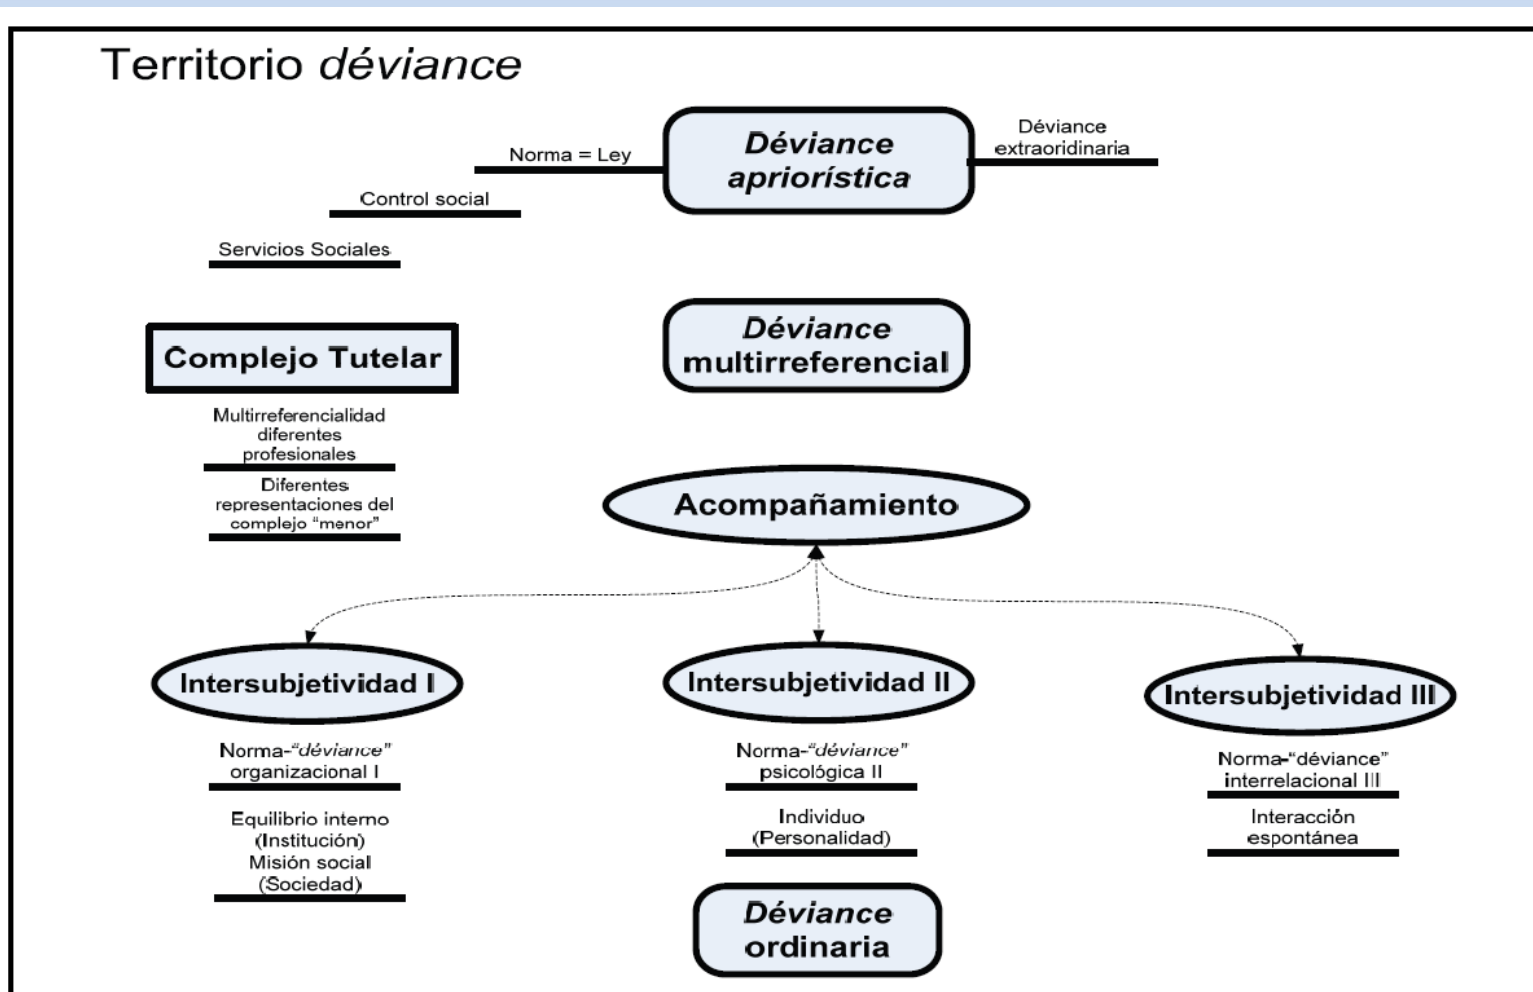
Territorio *déviance*

Norma = Ley

*Déviance apriorística*

Déviance extraoridinaria

Control social

Servicios Sociales

Complejo Tutelar

*Déviance* multirreferencial

Multirreferencialidad diferentes profesionales

Diferentes representaciones del complejo "menor"

Acompañamiento

Intersubjetividad I

Intersubjetividad II

Intersubjetividad III

Norma-*"déviance"* organizacional I

Equilibrio interno (Institución) Misión social (Sociedad)

Norma-*"déviance"* psicológica II

Individuo (Personalidad)

Norma-"déviance" interrelacional III

Interacción espontánea

*Déviance* ordinaria